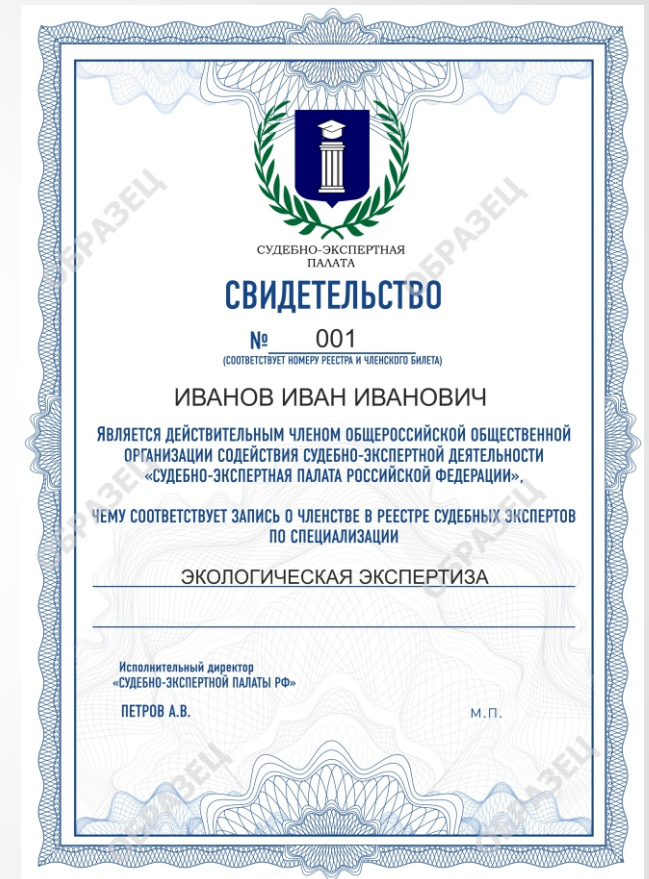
СУДЕБНО-ЭКСПЕРТНАЯ ПАЛАТА

СВИДЕТЕЛЬСТВО

№ 001
(СООТВЕТСТВУЕТ НОМЕРУ РЕЕСТРА И ЧЛЕНСКОГО БИЛЕТА)

ИВАНОВ ИВАН ИВАНОВИЧ

ЯВЛЯЕТСЯ ДЕЙСТВИТЕЛЬНЫМ ЧЛЕНОМ ОБЩЕРОССИЙСКОЙ ОБЩЕСТВЕННОЙ ОРГАНИЗАЦИИ СОДЕЙСТВИЯ СУДЕБНО-ЭКСПЕРТНОЙ ДЕЯТЕЛЬНОСТИ «СУДЕБНО-ЭКСПЕРТНАЯ ПАЛАТА РОССИЙСКОЙ ФЕДЕРАЦИИ»,

ЧЕМУ СООТВЕТСТВУЕТ ЗАПИСЬ О ЧЛЕНСТВЕ В РЕЕСТРЕ СУДЕБНЫХ ЭКСПЕРТОВ ПО СПЕЦИАЛИЗАЦИИ

ЭКОЛОГИЧЕСКАЯ ЭКСПЕРТИЗА

Исполнительный директор
«СУДЕБНО-ЭКСПЕРТНОЙ ПАЛАТЫ РФ»

ПЕТРОВ А.В.

М.П.

ОБРАЗЕЦ ОБРАЗЕЦ ОБРАЗЕЦ ОБРАЗЕЦ ОБРАЗЕЦ ОБРАЗЕЦ ОБРАЗЕЦ ОБРАЗЕЦ